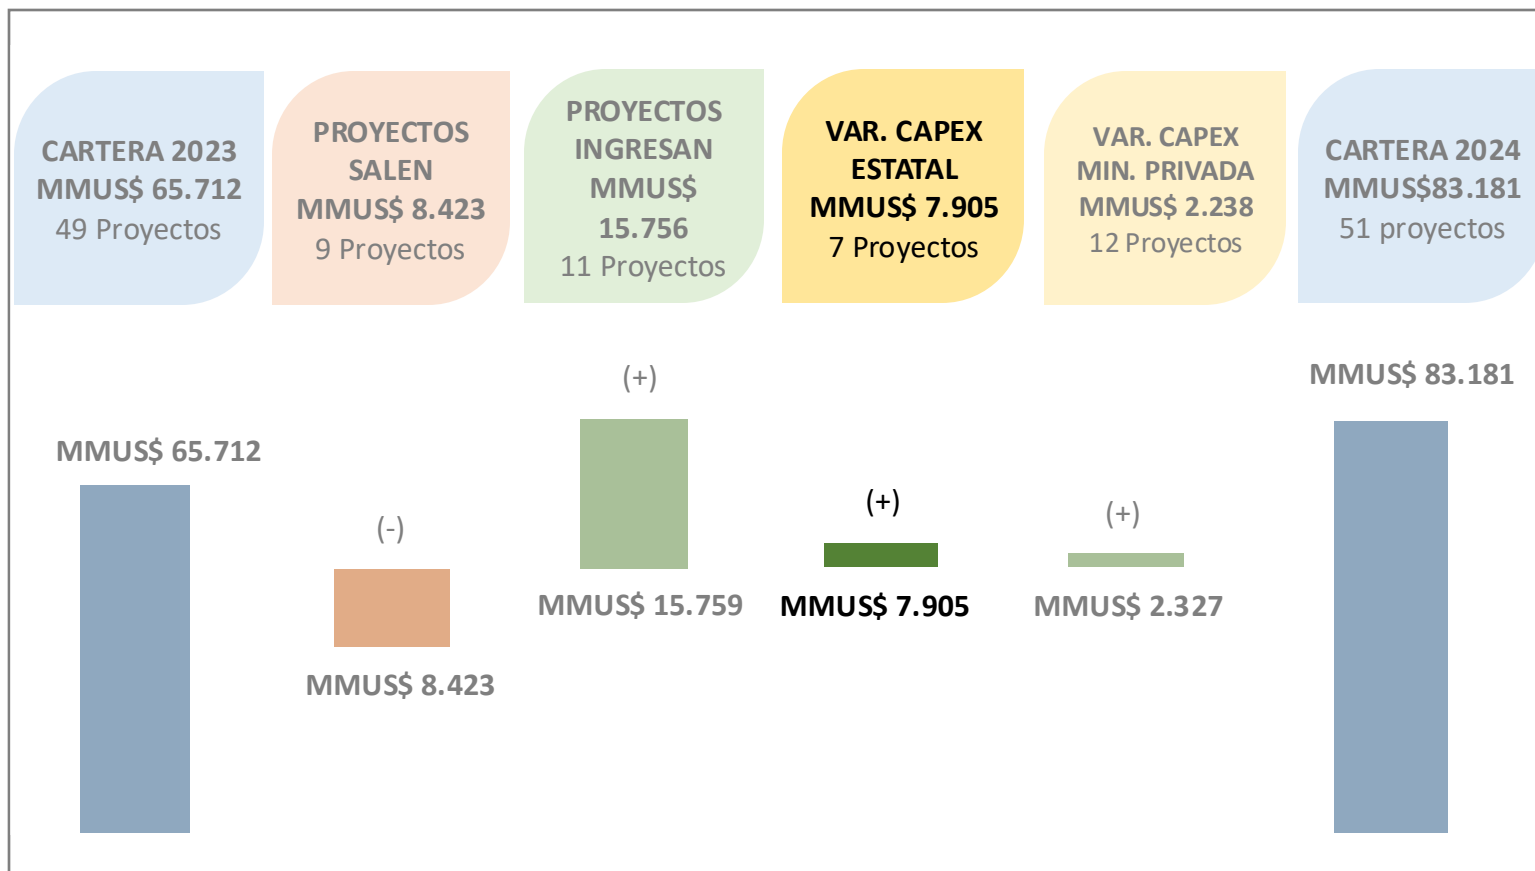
CARTERA 2023
MMUS$ 65.712
49 Proyectos

PROYECTOS
SALEN
MMUS$ 8.423
9 Proyectos

PROYECTOS
INGRESAN
MMUS$
15.756
11 Proyectos

VAR. CAPEX
ESTATAL
MMUS$ 7.905
7 Proyectos

VAR. CAPEX
MIN. PRIVADA
MMUS$ 2.238
12 Proyectos

CARTERA 2024
MMUS$83.181
51 proyectos

MMUS$ 65.712

(-)

MMUS$ 8.423

(+)

MMUS$ 15.759

(+)

MMUS$ 7.905

(+)

MMUS$ 2.327

MMUS$ 83.181